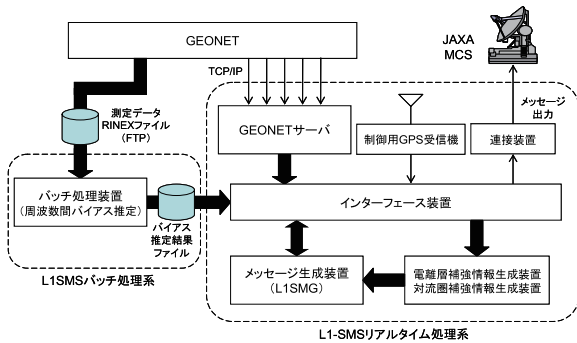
GEONET

JAXA
MCS

TCP/IP

測定データ
RINEXファイル
（FTP）

メッセージ
出力

GEONETサーバ

制御用GPS受信機

連接装置

バッチ処理装置
（周波数間バイアス推定）

バイアス
推定結果
ファイル

インターフェース装置

メッセージ生成装置
（L1SMG）

電離層補強情報生成装置
対流圏補強情報生成装置

L1SMSバッチ処理系

L1-SMSリアルタイム処理系